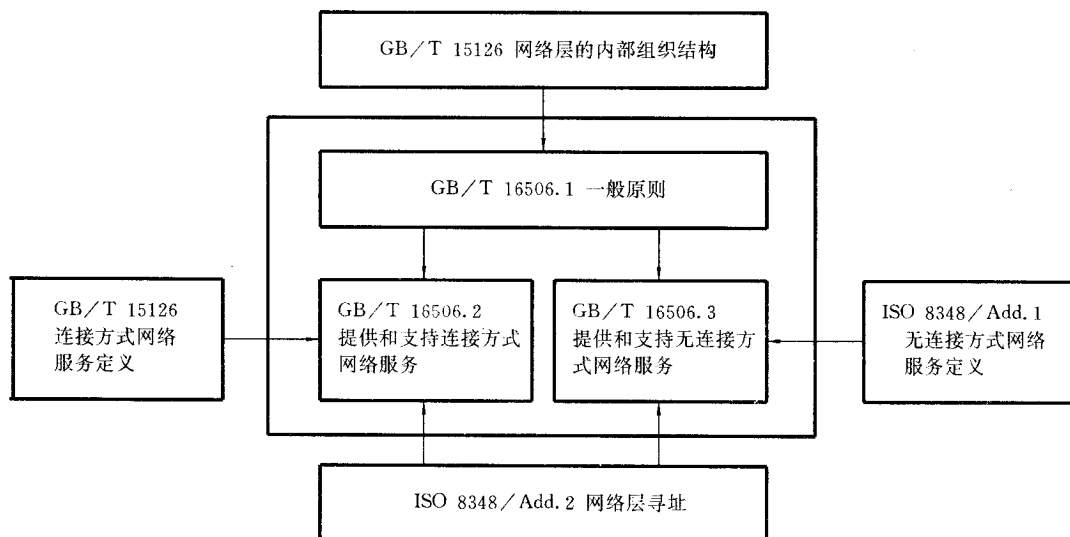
GB/T 15126 网络层的内部组织结构

GB/T 16506.1 一般原则

GB/T 15126
连接方式网络
服务定义

GB/T 16506.2
提供和支持连接方式
网络服务

GB/T 16506.3
提供和支持无连接方
式网络服务

ISO 8348/Add.1
无连接方式网络
服务定义

ISO 8348/Add.2 网络层寻址